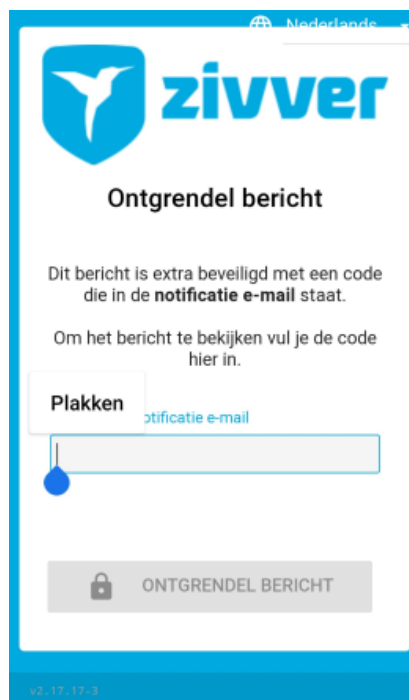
Nederlands

zivver

Ontgrendel bericht

Dit bericht is extra beveiligd met een code die in de **notificatie e-mail** staat.

Om het bericht te bekijken vul je de code hier in.

Plakken

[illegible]otificatie e-mail

ONTGRENDEL BERICHT

v2.17.17-3